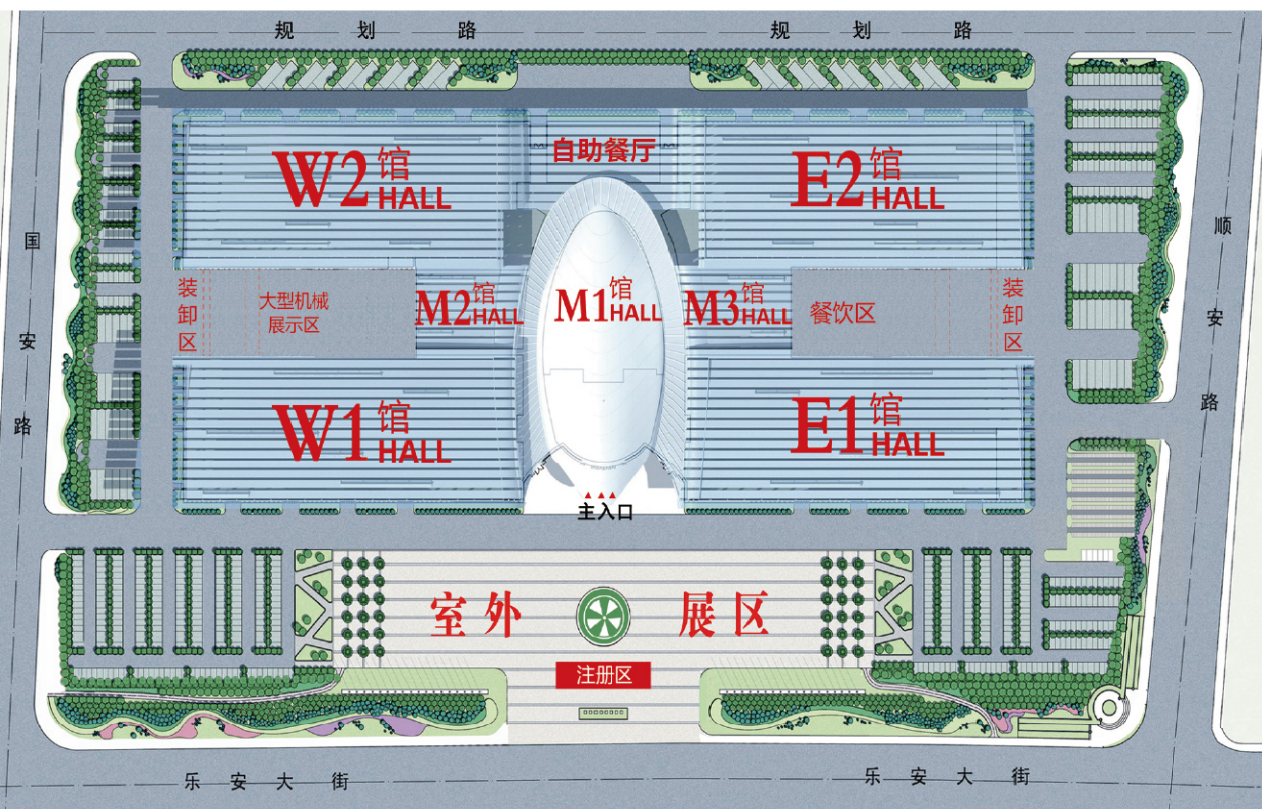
规划路

规划路

自助餐厅

W2馆 HALL

E2馆 HALL

国安路

顺安路

装卸区

大型机械展示区

M2馆 HALL

M1馆 HALL

M3馆 HALL

餐饮区

装卸区

W1馆 HALL

E1馆 HALL

主入口

室外 展区

注册区

乐安大街

乐安大街